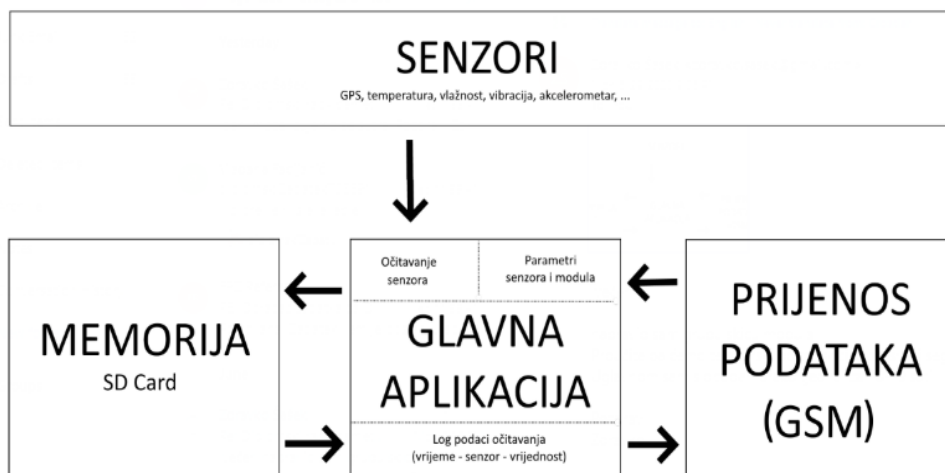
SENZORI
GPS, temperatura, vlažnost, vibracija, akcelerometar, ...

MEMORIJA
SD Card

Očitavanje senzora

Parametri senzora i modula

GLAVNA APLIKACIJA

Log podaci očitavanja (vrijeme - senzor - vrijednost)

PRIJENOS PODATAKA (GSM)